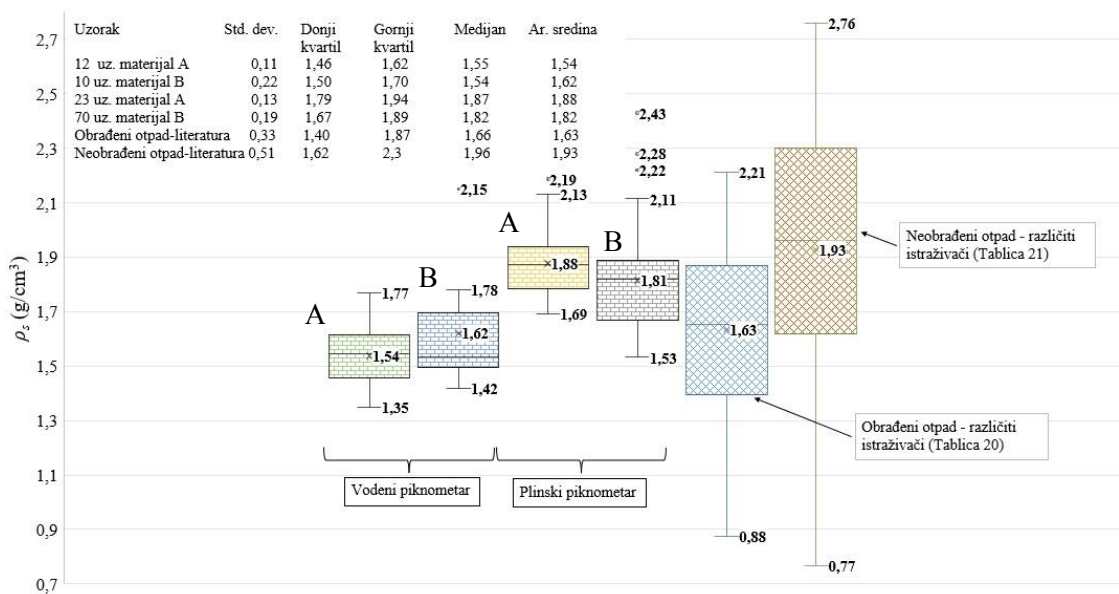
| Uzorak | Std. dev. | Donji kvartil | Gornji kvartil | Medijan | Ar. sredina |
|---|---|---|---|---|---|
| 12 uz. materijal A | 0,11 | 1,46 | 1,62 | 1,55 | 1,54 |
| 10 uz. materijal B | 0,22 | 1,50 | 1,70 | 1,54 | 1,62 |
| 23 uz. materijal A | 0,13 | 1,79 | 1,94 | 1,87 | 1,88 |
| 70 uz. materijal B | 0,19 | 1,67 | 1,89 | 1,82 | 1,82 |
| Obrađeni otpad-literatura | 0,33 | 1,40 | 1,87 | 1,66 | 1,63 |
| Neobrađeni otpad-literatura | 0,51 | 1,62 | 2,3 | 1,96 | 1,93 |

2,7
2,5
2,3
2,1
1,9
1,7
1,5
1,3
1,1
0,9
0,7

$\rho_s$ (g/cm$^3$)

A
1,77
1,54
1,35

B
1,78
1,62
1,42

2,15

A
2,19
2,13
1,88
1,69

B
2,43
2,28
2,22
2,11
1,81
1,53

2,21
1,63
0,88

2,76
1,93
0,77

Vodeni piknometar

Plinski piknometar

Neobrađeni otpad - različiti istraživači (Tablica 21)

Obrađeni otpad - različiti istraživači (Tablica 20)